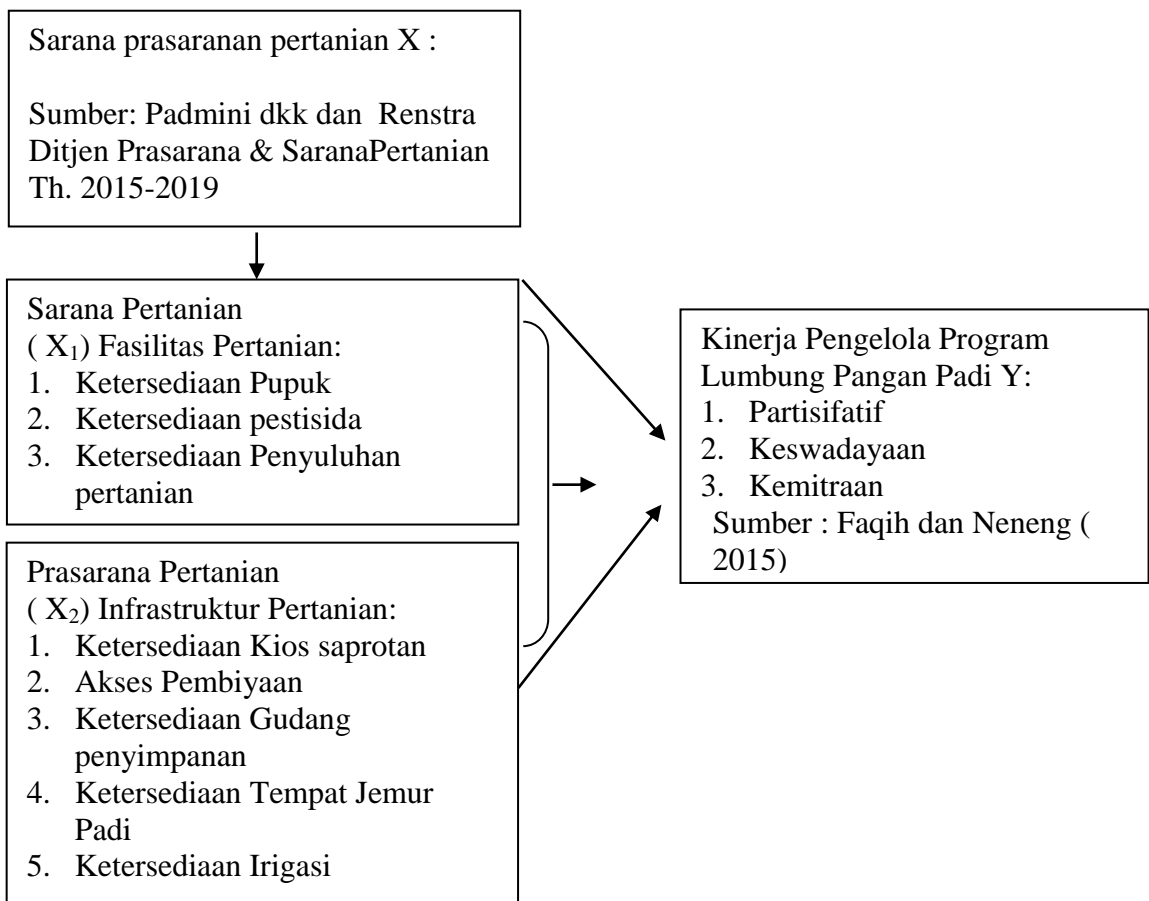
Sarana prasaranan pertanian X :

Sumber: Padmini dkk dan Renstra Ditjen Prasarana & SaranaPertanian Th. 2015-2019

Sarana Pertanian
( $X_1$) Fasilitas Pertanian:
1. Ketersediaan Pupuk
2. Ketersediaan pestisida
3. Ketersediaan Penyuluhan pertanian

Prasarana Pertanian
( $X_2$) Infrastruktur Pertanian:
1. Ketersediaan Kios saprotan
2. Akses Pembiyaan
3. Ketersediaan Gudang penyimpanan
4. Ketersediaan Tempat Jemur Padi
5. Ketersediaan Irigasi

Kinerja Pengelola Program Lumbung Pangan Padi Y:
1. Partisifatif
2. Keswadayaan
3. Kemitraan
Sumber : Faqih dan Neneng ( 2015)